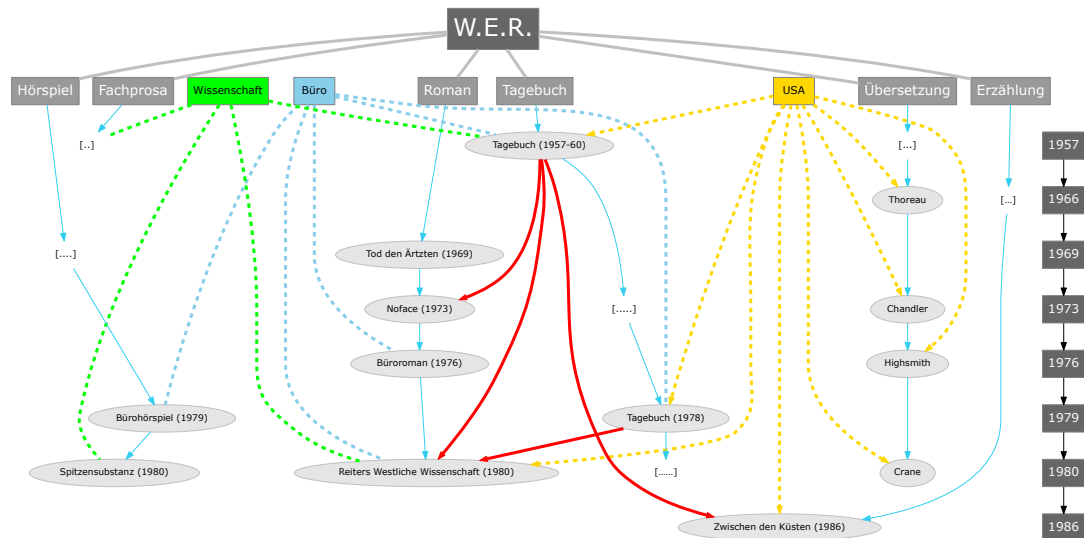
W.E.R.

Hörspiel
Fachprosa
Wissenschaft
Büro
Roman
Tagebuch
USA
Übersetzung
Erzählung

[...]
Tagebuch (1957-60)
[...]
Thoreau
[...]
[....]
Tod den Ärtzten (1969)
Noface (1973)
[.....]
Chandler
Büroroman (1976)
Highsmith
Bürohörspiel (1979)
Tagebuch (1978)
Spitzensubstanz (1980)
Reiters Westliche Wissenschaft (1980)
[.....]
Crane
Zwischen den Küsten (1986)

1957
1966
1969
1973
1976
1979
1980
1986